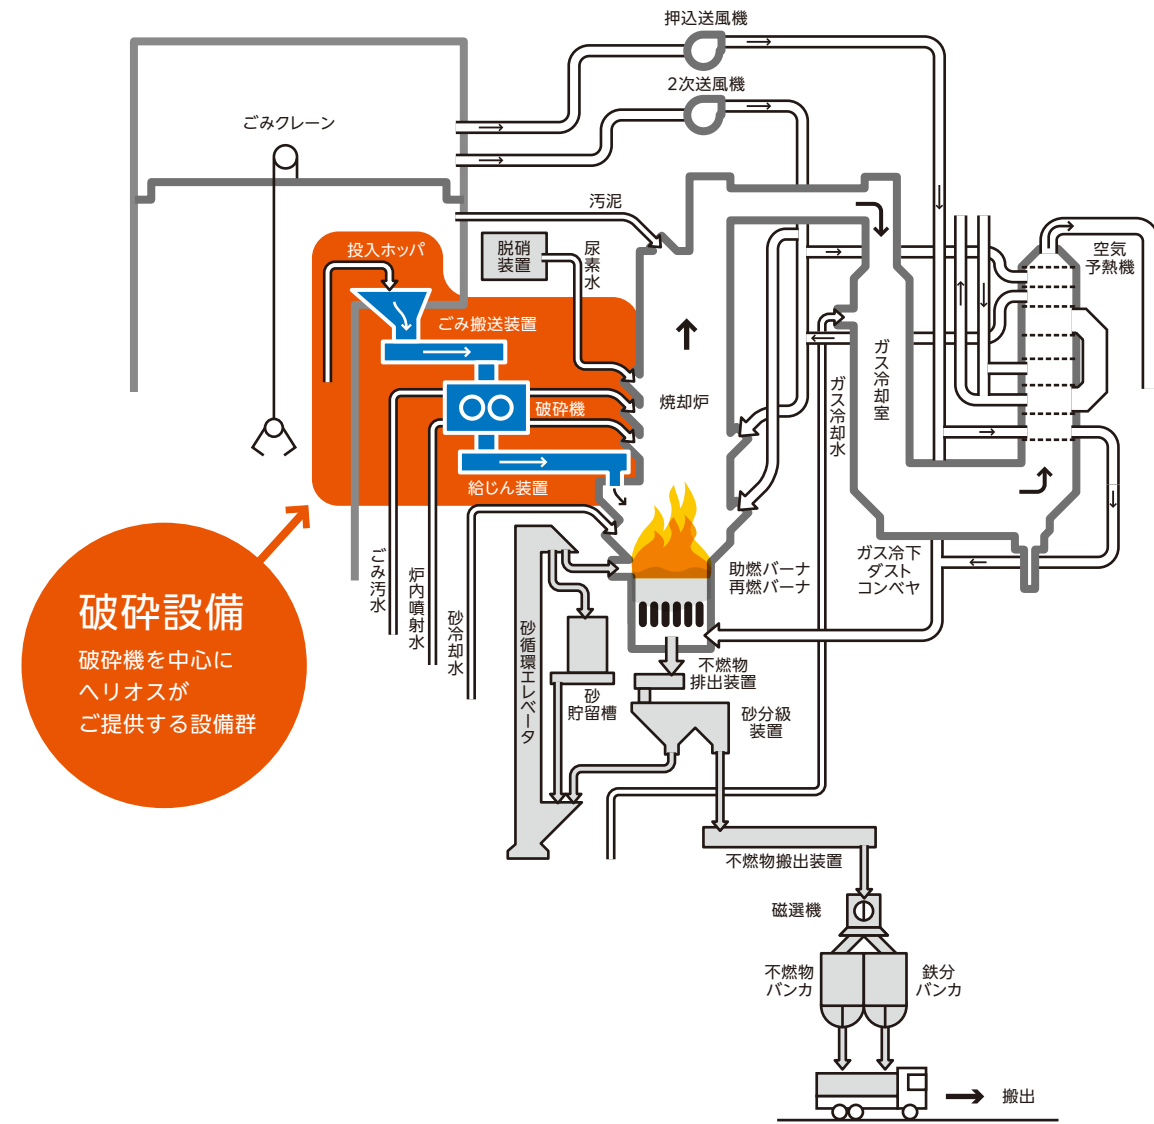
押込送風機

2次送風機

ごみクレーン

汚泥

脱硝装置

尿素水

投入ホッパ

ごみ搬送装置

破砕機

焼却炉

給じん装置

ガス冷却室

ガス冷却水

空気予熱機

ガス冷下ダストコンベヤ

助燃バーナ
再燃バーナ

ごみ汚水

炉内噴射水

砂冷却水

砂循環エレベータ

砂貯留槽

不燃物排出装置

砂分級装置

不燃物搬出装置

磁選機

不燃物バンカ

鉄分バンカ

搬出

破砕設備

破砕機を中心に
ヘリオスが
ご提供する設備群